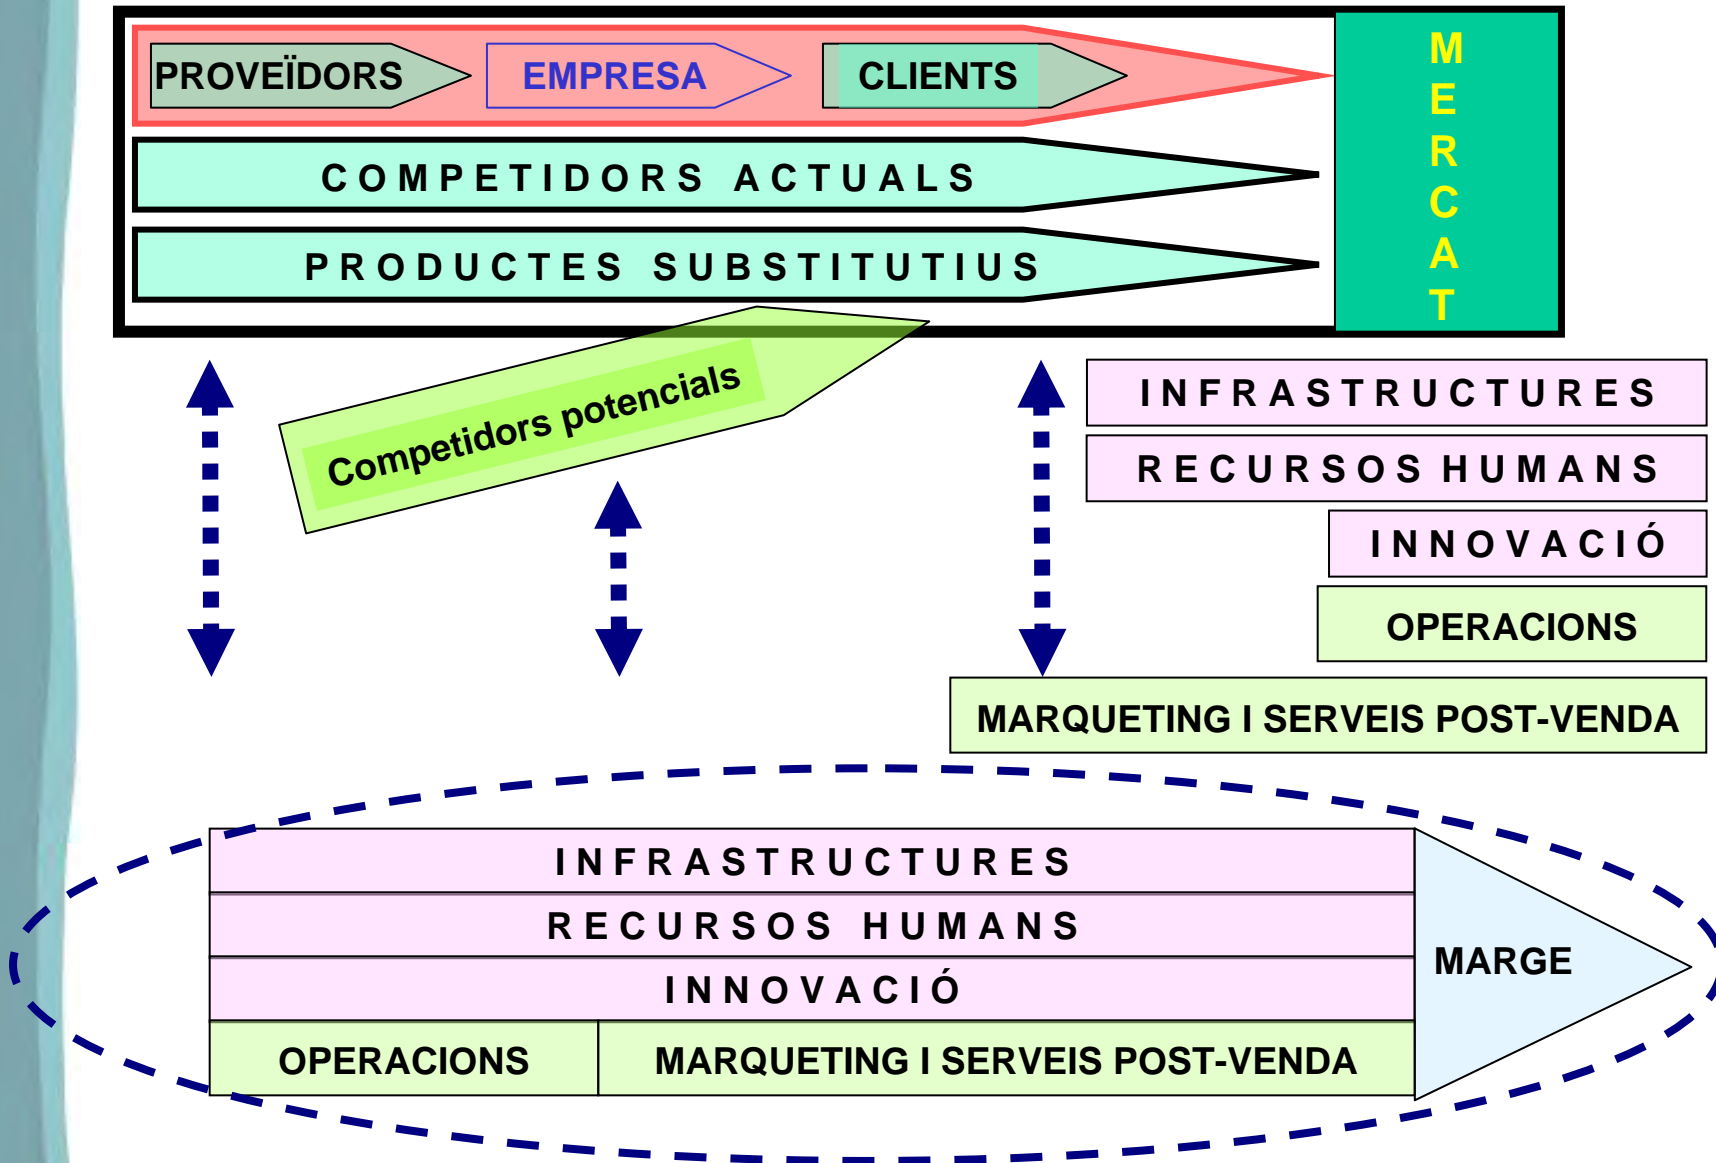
PROVEÏDORS
EMPRESA
CLIENTS

M
E
R
C
A
T

COMPETIDORS ACTUALS

PRODUCTES SUBSTITUTIUS

Competidors potencials

INFRASTRUCTURES
RECURSOS HUMANS
INNOVACIÓ
OPERACIONS
MARQUETING I SERVEIS POST-VENDA

INFRASTRUCTURES
RECURSOS HUMANS
INNOVACIÓ
OPERACIONS
MARQUETING I SERVEIS POST-VENDA
MARGE